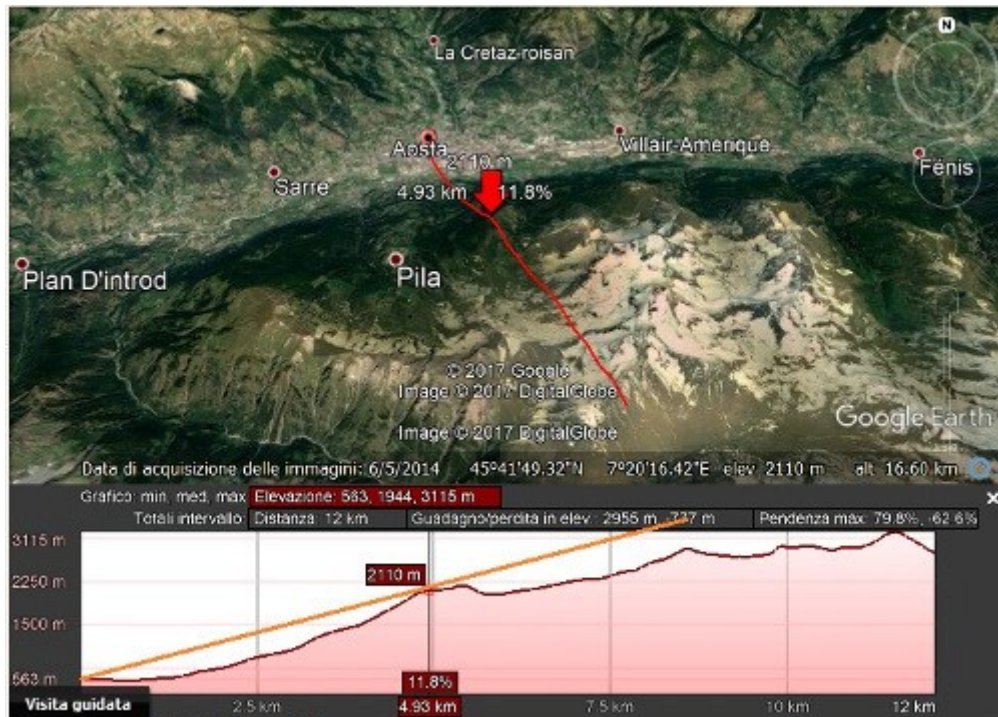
N

La Cretaz-roisan

Aosta

Villair-Amerique

Fénis

2110 m

Sarre

4.93 km

11.8%

Plan D'introd

Pila

© 2017 Google
Image © 2017 DigitalGlobe

Image © 2017 DigitalGlobe

Google Earth

Data di acquisizione delle immagini: 6/5/2014 45°41'49.32"N 7°20'16.42"E elev 2110 m alt 16.60 km

Grafico: min, med, max Elevazione: 563, 1944, 3115 m
Totali intervallo: Distanza: 12 km Guadagno/perdita in elev: 2955 m, -727 m Pendenza max: 79.8%, -62.6%

3115 m
2250 m
1500 m
563 m

2110 m

11.8%

Visita guidata
2.5 km
4.93 km
7.5 km
10 km
12 km